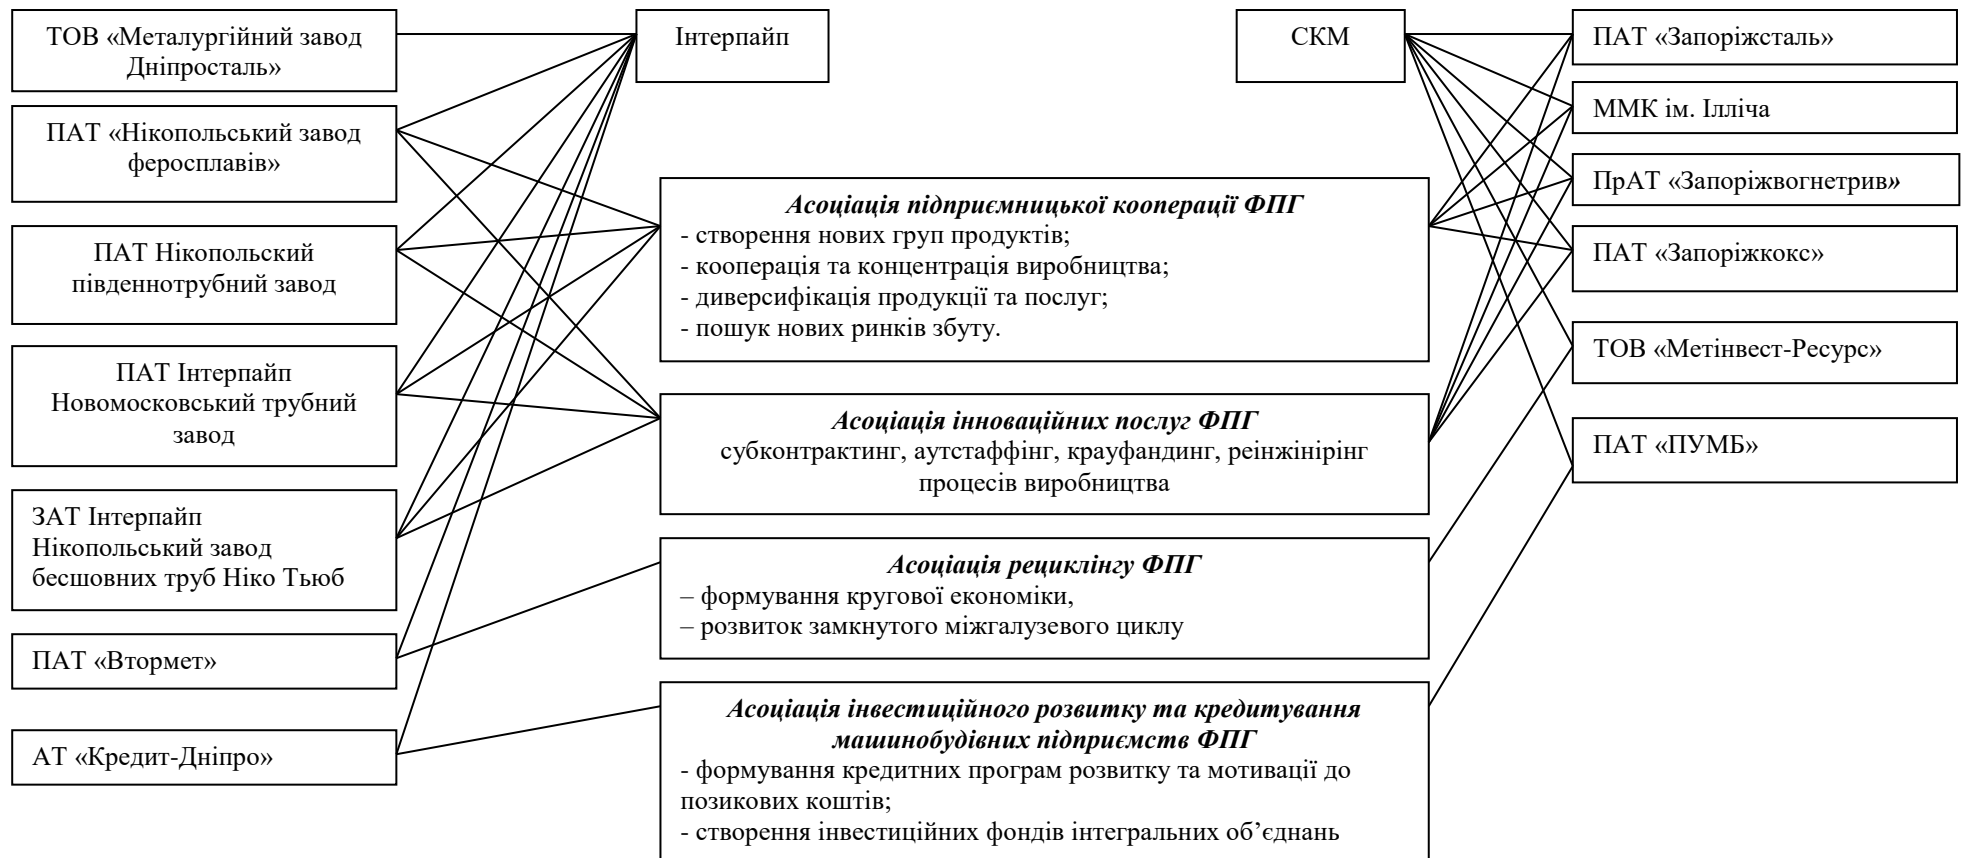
ТОВ «Металургійний завод Дніпросталь»

ПАТ «Нікопольський завод феросплавів»

ПАТ Нікопольский південнотрубний завод

ПАТ Інтерпайп Новомосковський трубний завод

ЗАТ Інтерпайп Нікопольський завод бесшовних труб Ніко Тьюб

ПАТ «Втормет»

АТ «Кредит-Дніпро»

Інтерпайп

СКМ

Асоціація підприємницької кооперації ФПГ
- створення нових груп продуктів;
- кооперація та концентрація виробництва;
- диверсифікація продукції та послуг;
- пошук нових ринків збуту.

Асоціація інноваційних послуг ФПГ
субконтрактинг, аутстаффінг, крауфандинг, реінжінірінг процесів виробництва

Асоціація рециклінгу ФПГ
– формування кругової економіки,
– розвиток замкнутого міжгалузевого циклу

Асоціація інвестиційного розвитку та кредитування машинобудівних підприємств ФПГ
- формування кредитних програм розвитку та мотивації до позикових коштів;
- створення інвестиційних фондів інтегральних об’єднань

ПАТ «Запоріжсталь»

ММК ім. Ілліча

ПрАТ «Запоріжвогнетрив»

ПАТ «Запоріжкокс»

ТОВ «Метінвест-Ресурс»

ПАТ «ПУМБ»